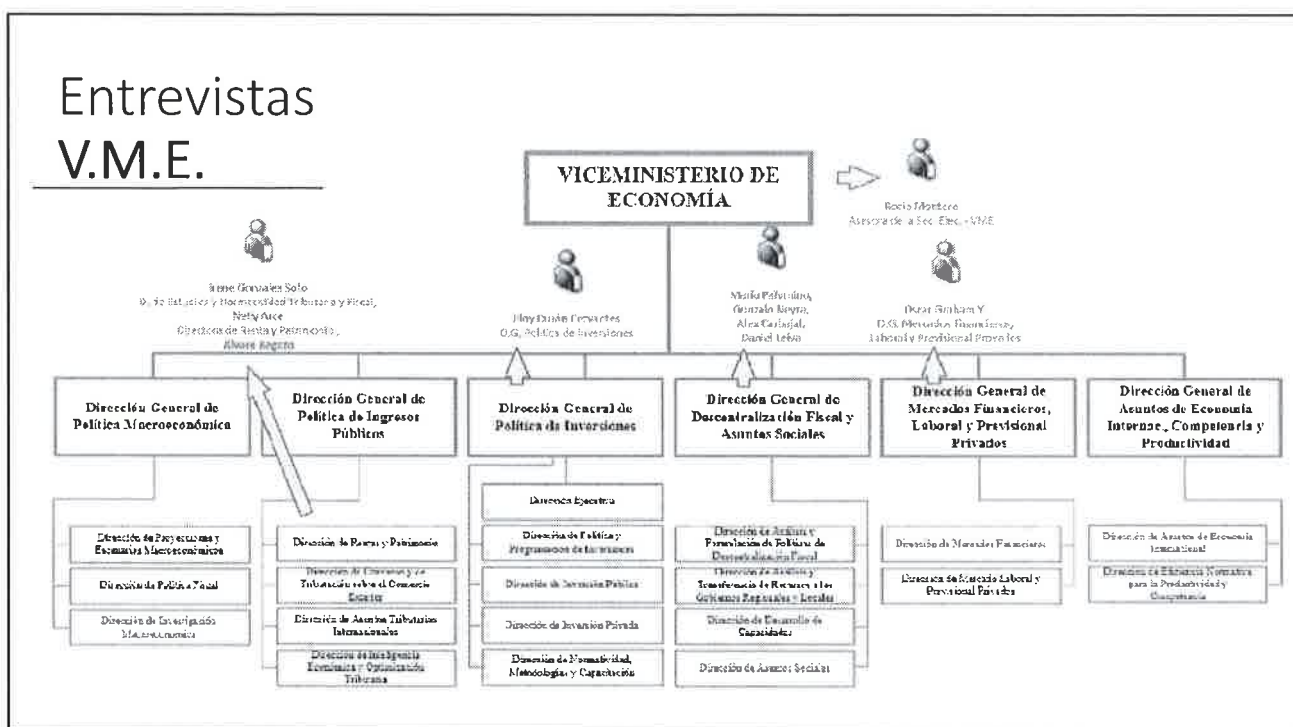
Entrevistas
V.M.E.

VICEMINISTERIO DE ECONOMÍA

Rocio Montero
Asesora de la Sec. Ejec. VME

Irene Gonzales Soto
D. de Estudios y Normatividad Tributaria y Fiscal,
Nelly Arce
Directora de Renta y Patrimonio,
Alvaro Regata

Eloy Durán Cervantes
D.G. Política de Inversiones

Mario Palomino,
Gonzalo Neyra,
Alex Carbajal,
Daniel Leiva

Oscar Graham Y.
D.G. Mercados Financieros, Laboral y Previsional Privados

Dirección General de Política Macroeconómica

Dirección General de Política de Ingresos Públicos

Dirección General de Política de Inversiones

Dirección General de Descentralización Fiscal y Asuntos Sociales

Dirección General de Mercados Financieros, Laboral y Previsional Privados

Dirección General de Asuntos de Economía Internacional, Competencia y Productividad

Dirección de Proyecciones y Escenarios Macroeconómicos
Dirección de Política Fiscal
Dirección de Investigación Macroeconómica

Dirección de Renta y Patrimonio
Dirección de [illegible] y de Tributación sobre el Comercio Exterior
Dirección de Asuntos Tributarios Internacionales
Dirección de Inteligencia Económica y Optimización Tributaria

Dirección Ejecutiva
Dirección de Política y Programación de Inversiones
Dirección de Inversión Pública
Dirección de Inversión Privada
Dirección de Normatividad, Metodología y Capacitación

Dirección de Análisis y Formulación de Política de Descentralización Fiscal
Dirección de Análisis y Transferencia de Recursos a los Gobiernos Regionales y Locales
Dirección de Desarrollo de Capacidades
Dirección de Asuntos Sociales

Dirección de Mercados Financieros
Dirección de Mercado Laboral y Previsional Privados

Dirección de Asuntos de Economía Internacional
Dirección de Eficiencia Normativa para la Productividad y Competencia